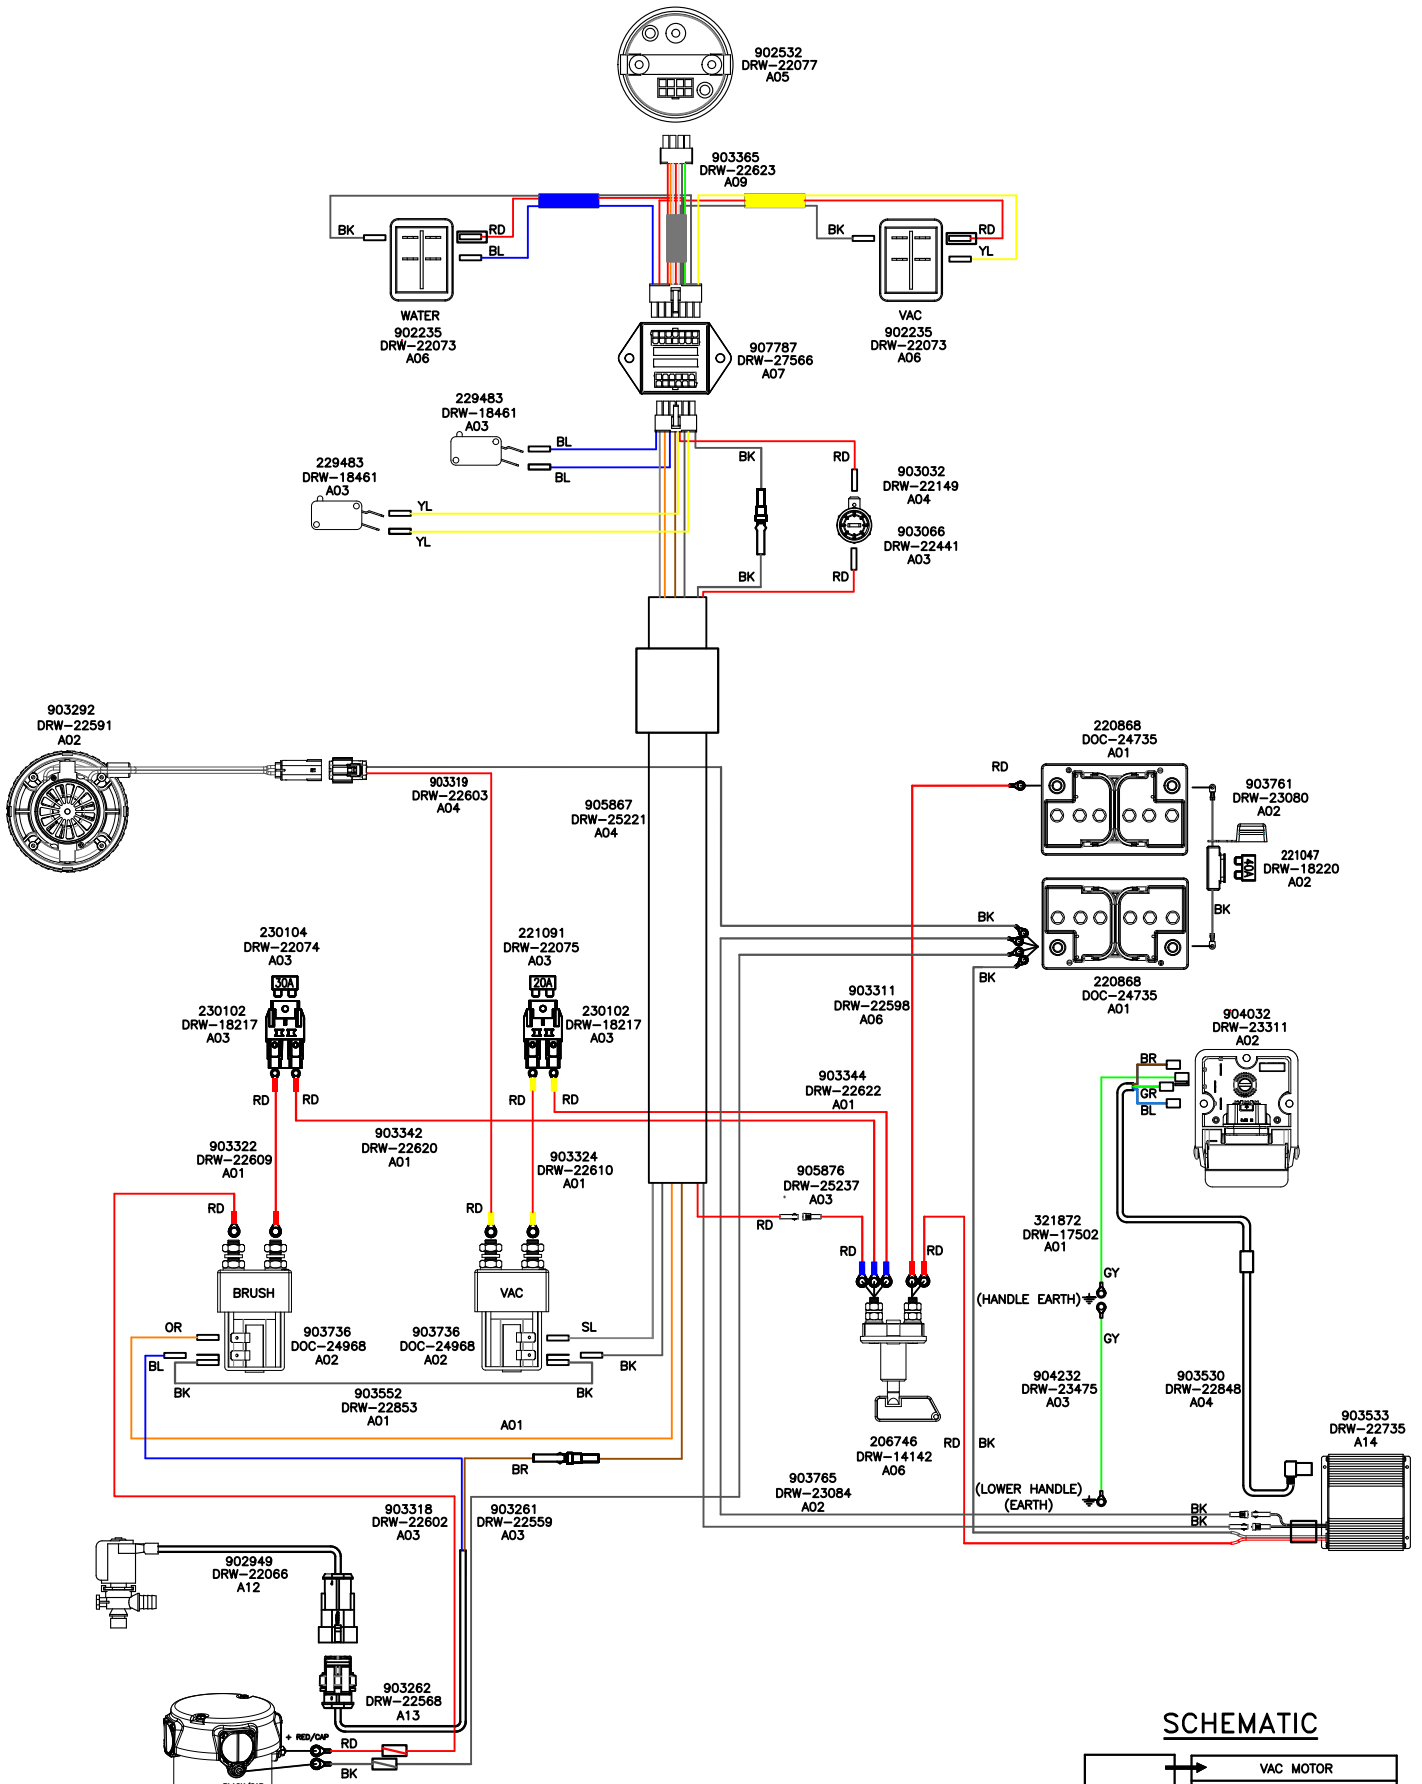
902532
DRW–22077
A05

903365
DRW–22623
A09

BK
RD
BL
WATER
902235
DRW–22073
A06

BK
RD
YL
VAC
902235
DRW–22073
A06

907787
DRW–27566
A07

229483
DRW–18461
A03
BL
BL

229483
DRW–18461
A03
YL
YL

BK
RD
903032
DRW–22149
A04
903066
DRW–22441
A03
BK
RD

903292
DRW–22591
A02

903319
DRW–22603
A04

905867
DRW–25221
A04

220868
DOC–24735
A01
RD
903761
DRW–23080
A02
221047
DRW–18220
A02
40A
BK
BK
220868
DOC–24735
A01
BK

230104
DRW–22074
A03
30A
230102
DRW–18217
A03
RD
RD

221091
DRW–22075
A03
20A
230102
DRW–18217
A03
RD
RD

903311
DRW–22598
A06

904032
DRW–23311
A02
BR
GR
BL

903344
DRW–22622
A01

903342
DRW–22620
A01

903322
DRW–22609
A01

903324
DRW–22610
A01

905876
DRW–25237
A03
RD
RD
RD

321872
DRW–17502
A01
GY
(HANDLE EARTH)
GY

RD
BRUSH
OR
BL
903736
DOC–24968
A02
BK

RD
VAC
903736
DOC–24968
A02
SL
BK
BK

903552
DRW–22853
A01
A01

206746
DRW–14142
A06
RD
BK

904232
DRW–23475
A03

903530
DRW–22848
A04

903533
DRW–22735
A14

BR
903765
DRW–23084
A02
(LOWER HANDLE)
(EARTH)
BK
BK

903318
DRW–22602
A03

903261
DRW–22559
A03

902949
DRW–22066
A12

903262
DRW–22568
A13
+ RED/CAP
RD
BK

SCHEMATIC
VAC MOTOR